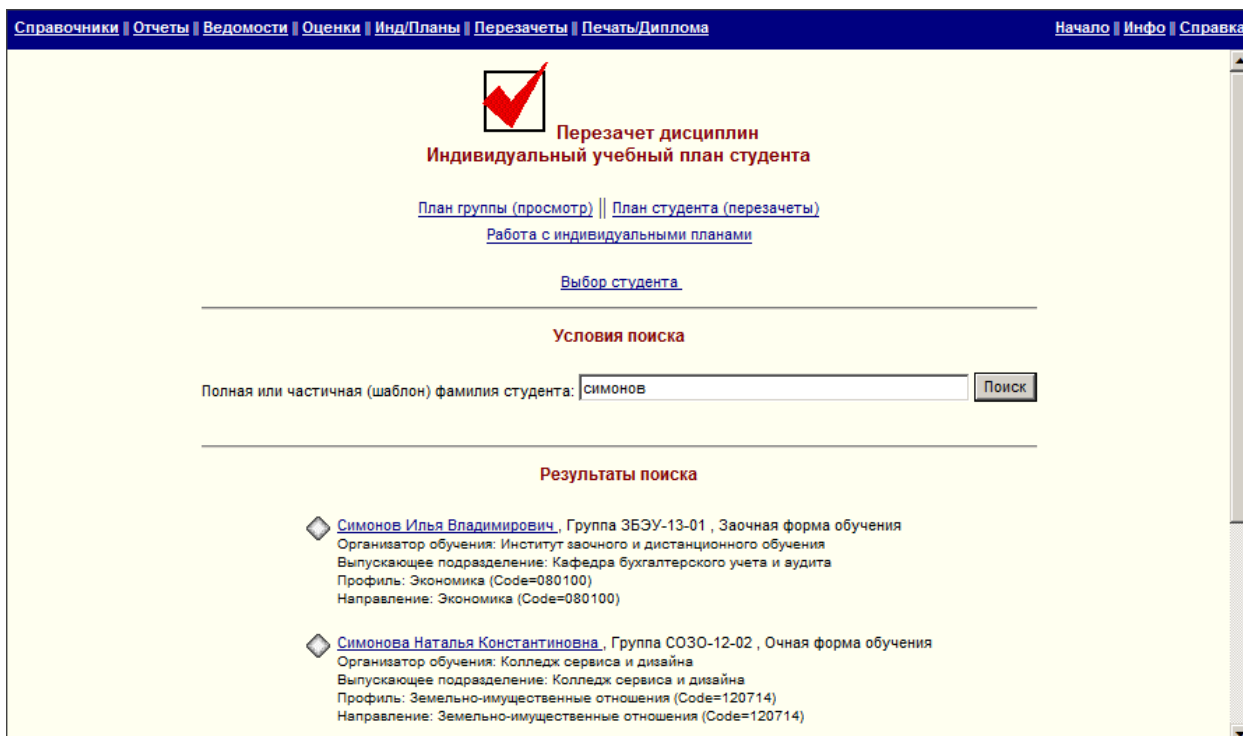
Справочники | Отчеты | Ведомости | Оценки | Инд/Планы | Перезачеты | Печать/Диплома

Начало | Инфо | Справка

Перезачет дисциплин
Индивидуальный учебный план студента

План группы (просмотр) || План студента (перезачеты)
Работа с индивидуальными планами

Выбор студента

Условия поиска

Полная или частичная (шаблон) фамилия студента: симонов Поиск

Результаты поиска

Симонов Илья Владимирович , Группа ЗБЭУ-13-01 , Заочная форма обучения
Организатор обучения: Институт заочного и дистанционного обучения
Выпускающее подразделение: Кафедра бухгалтерского учета и аудита
Профиль: Экономика (Code=080100)
Направление: Экономика (Code=080100)

Симонова Наталья Константиновна , Группа СОЗО-12-02 , Очная форма обучения
Организатор обучения: Колледж сервиса и дизайна
Выпускающее подразделение: Колледж сервиса и дизайна
Профиль: Земельно-имущественные отношения (Code=120714)
Направление: Земельно-имущественные отношения (Code=120714)